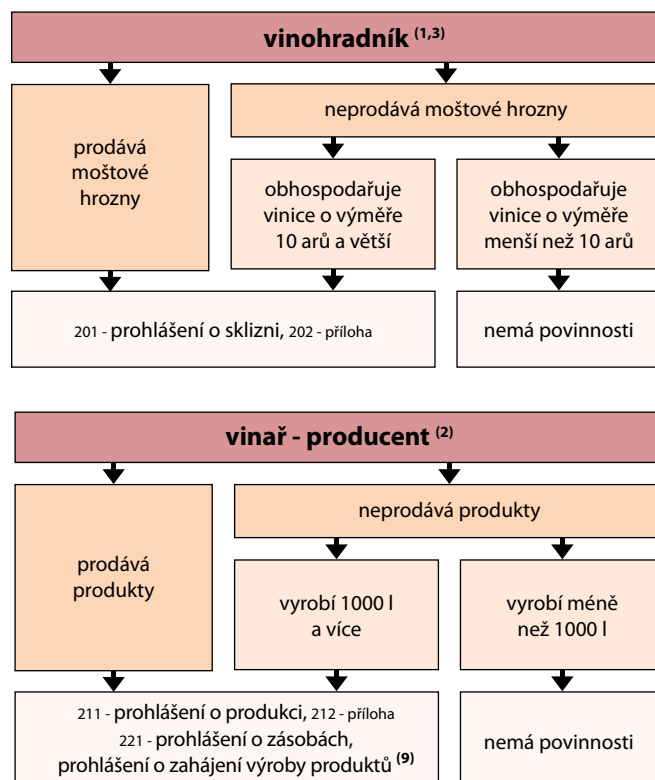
vinohradník $^{(1,3)}$

prodává moštové hrozny

neprodává moštové hrozny

obhospodařuje vinice o výměře 10 arů a větší

obhospodařuje vinice o výměře menší než 10 arů

201 - prohlášení o sklizni, 202 - příloha

nemá povinnosti

vinař - producent $^{(2)}$

prodává produkty

neprodává produkty

vyrobí 1000 l a více

vyrobí méně než 1000 l

211 - prohlášení o produkci, 212 - příloha
221 - prohlášení o zásobách,
prohlášení o zahájení výroby produktů $^{(9)}$

nemá povinnosti